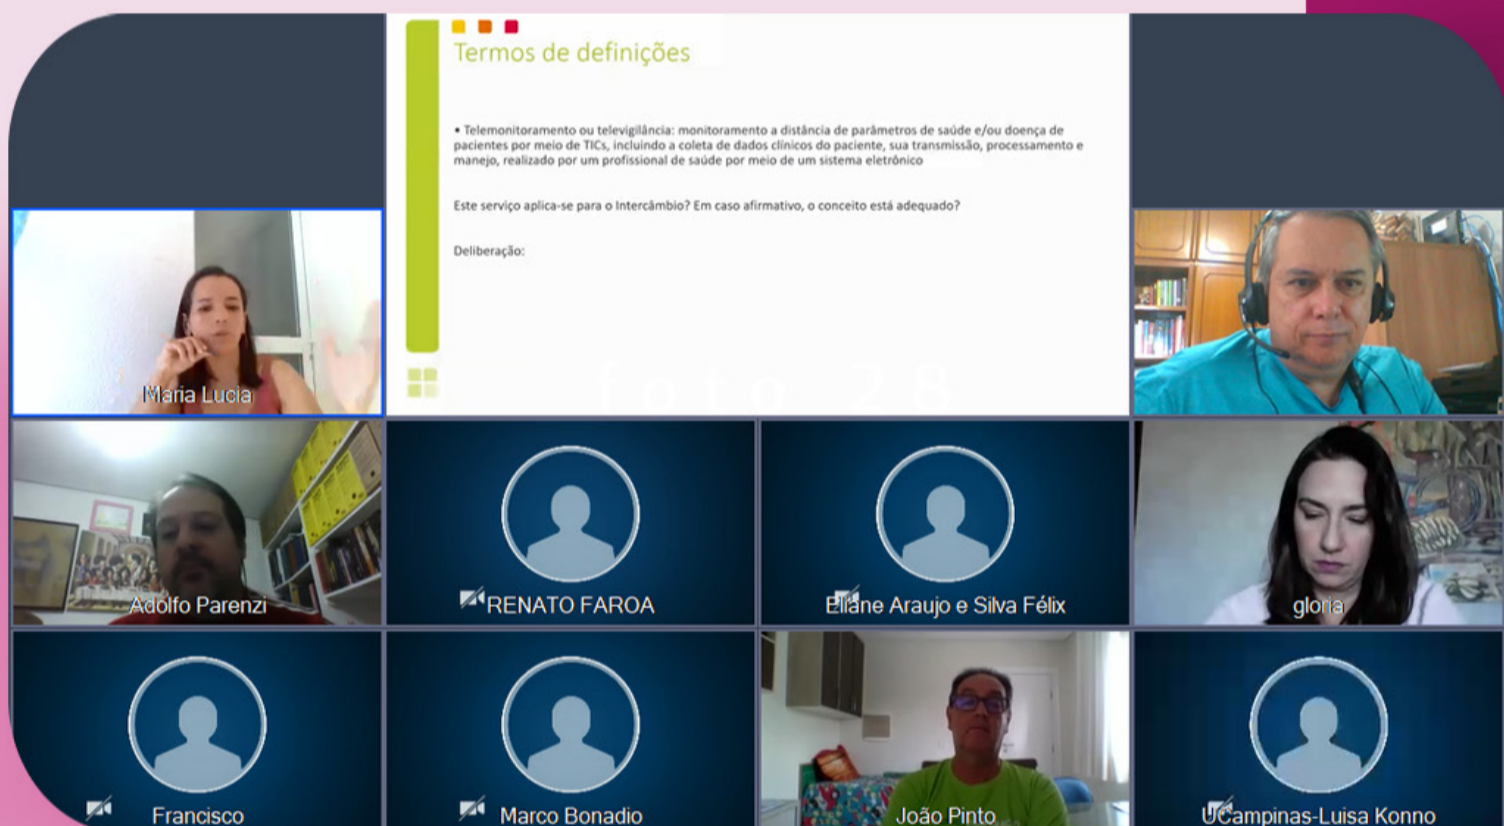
Termos de definições

• Telemonitoramento ou televigilância: monitoramento a distância de parâmetros de saúde e/ou doença de pacientes por meio de TICs, incluindo a coleta de dados clínicos do paciente, sua transmissão, processamento e manejo, realizado por um profissional de saúde por meio de um sistema eletrônico

Este serviço aplica-se para o Intercâmbio? Em caso afirmativo, o conceito está adequado?

Deliberação:

foto 28

Maria Lucia

Adolfo Parenzi

RENATO FAROA

Eliane Araujo e Silva Félix

gloria

Francisco

Marco Bonadio

João Pinto

UCampinas-Luisa Konno